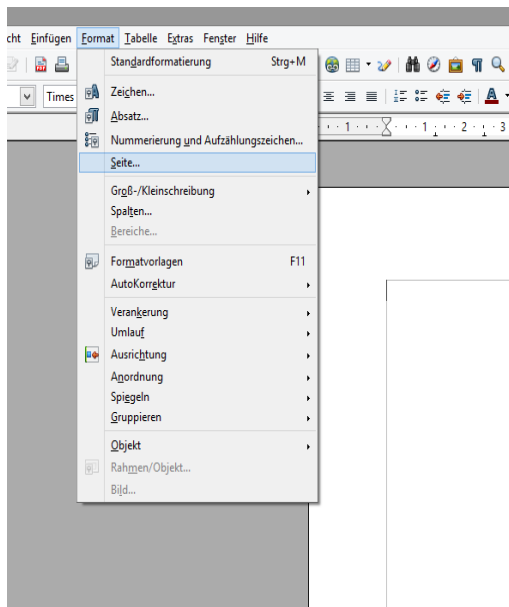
cht Einfügen Format Tabelle Extras Fenster Hilfe

Times

Standardformatierung Strg+M

Zeichen...
Absatz...
Nummerierung und Aufzählungszeichen...
Seite...

Groß-/Kleinschreibung
Spalten...
Bereiche...

Formatvorlagen F11
AutoKorrektur

Verankerung
Umlauf
Ausrichtung
Anordnung
Spiegeln
Gruppieren

Objekt
Rahmen/Objekt...
Bild...

1 · · · 1 · · · 2 · · · 3